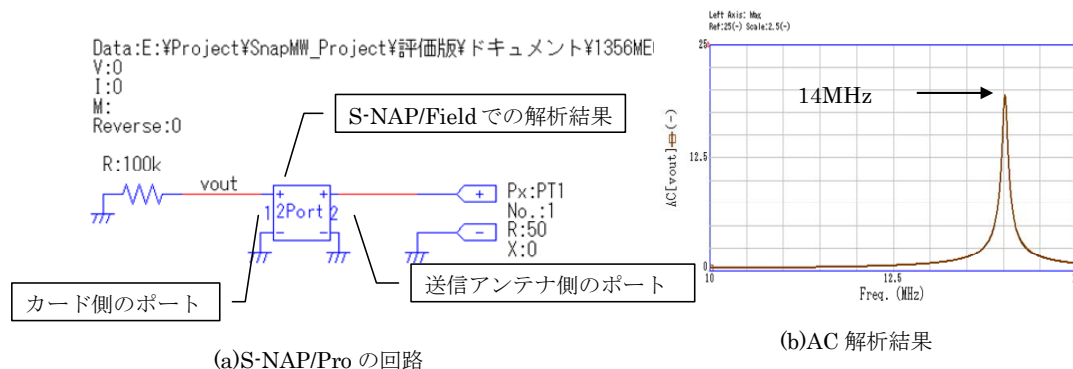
Data:E:¥Project¥SnapMW_Project¥評価版¥ドキュメント¥1356ME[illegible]
V:0
I:0
M:
Reverse:0

S-NAP/Fieldでの解析結果

R:100k
vout
+ +
1 2Port 2
− −
+ Px:PT1
No.:1
− R:50
X:0

カード側のポート

送信アンテナ側のポート

(a)S-NAP/Pro の回路

Left Axis: Mag
Ref:25(-) Scale:2.5(-)

25
12.5
0
AC[vout]-(-)

14MHz

10
12.5
Freq. (MHz)

(b)AC 解析結果